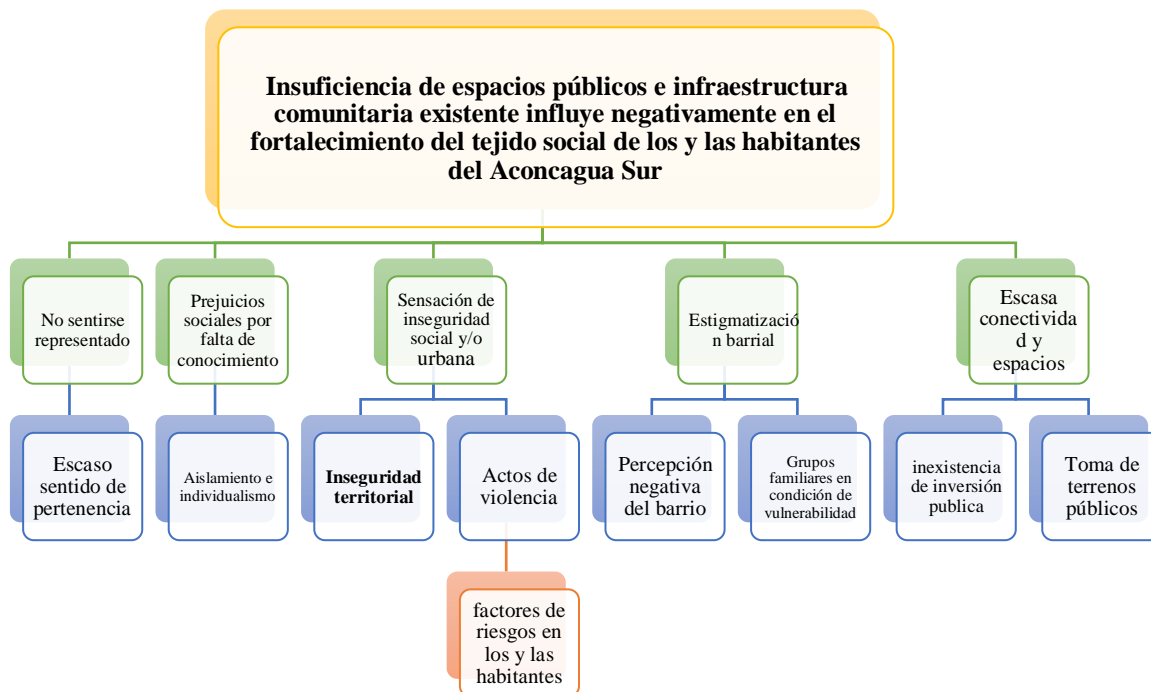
Insuficiencia de espacios públicos e infraestructura comunitaria existente influye negativamente en el fortalecimiento del tejido social de los y las habitantes del Aconcagua Sur

No sentirse representado

Prejuicios sociales por falta de conocimiento

Sensación de inseguridad social y/o urbana

Estigmatización barrial

Escasa conectividad y espacios

Escaso sentido de pertenencia

Aislamiento e individualismo

Inseguridad territorial

Actos de violencia

factores de riesgos en los y las habitantes

Percepción negativa del barrio

Grupos familiares en condición de vulnerabilidad

inexistencia de inversión publica

Toma de terrenos públicos